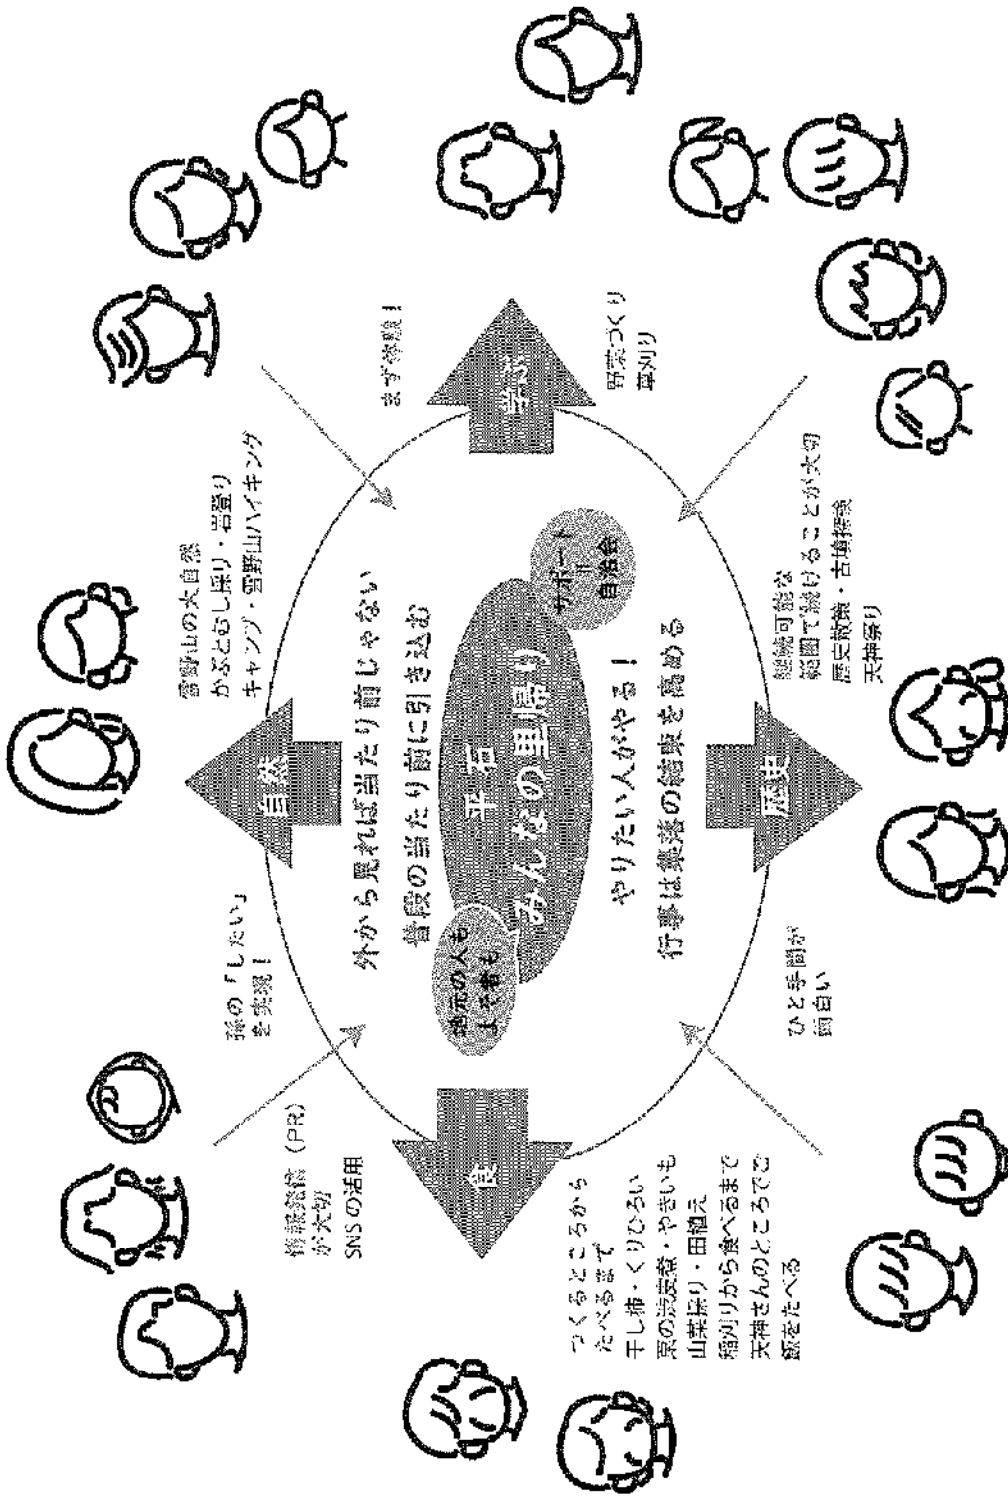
平石
みんなの里帰り

地元の人も
よそ者も

サポート
↑
自治会

外から見れば当たり前じゃない
普段の当たり前に引き込む
やりたい人がやる！
行事は集落の結束を高める

自然
雪野山の大自然
かぶとむし採り・習登り
キャンプ・雪野山ハイキング

学ぶ
まず体験！
野菜づくり
草刈り

歴史
継続可能な
範囲で続けることが大切
歴史散策・古墳探索
天神祭り

ひと手間が
面白い

食
つくるところから
たべるまで
干し柿・くりひろい
夏の流泳会・やきいも
山菜採り・田植え
稲刈りから食べるまで
天神さんのところでご
飯をたべる

孫の「したい」
を実現！

情報発信（PR）
が大切
SNSの活用